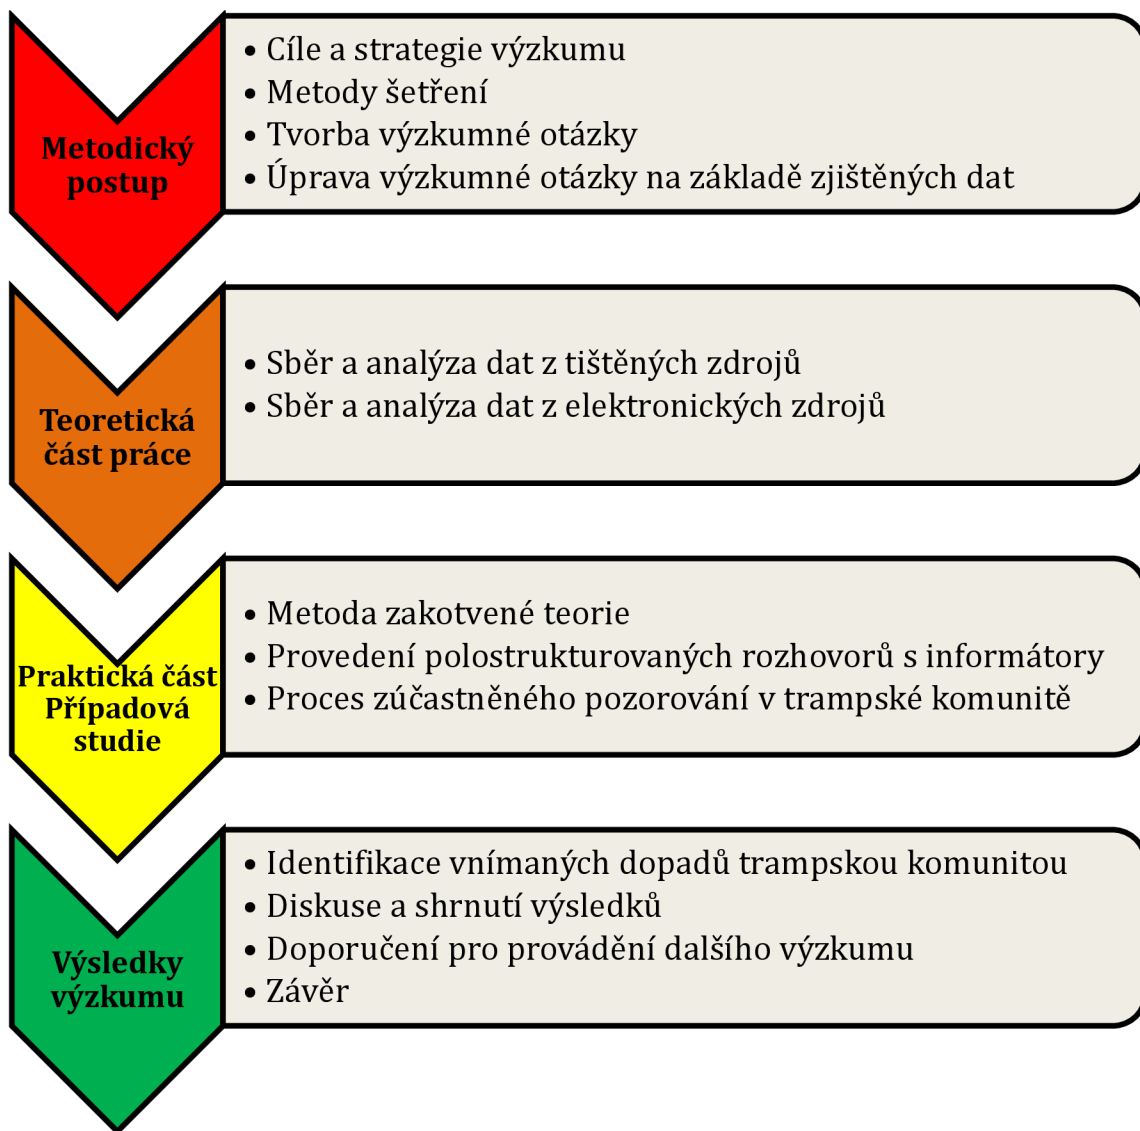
Metodický postup

• Cíle a strategie výzkumu
• Metody šetření
• Tvorba výzkumné otázky
• Úprava výzkumné otázky na základě zjištěných dat

Teoretická část práce

• Sběr a analýza dat z tištěných zdrojů
• Sběr a analýza dat z elektronických zdrojů

Praktická část Případová studie

• Metoda zakotvené teorie
• Provedení polostrukturovaných rozhovorů s informátory
• Proces zúčastněného pozorování v trampské komunitě

Výsledky výzkumu

• Identifikace vnímaných dopadů trampskou komunitou
• Diskuse a shrnutí výsledků
• Doporučení pro provádění dalšího výzkumu
• Závěr